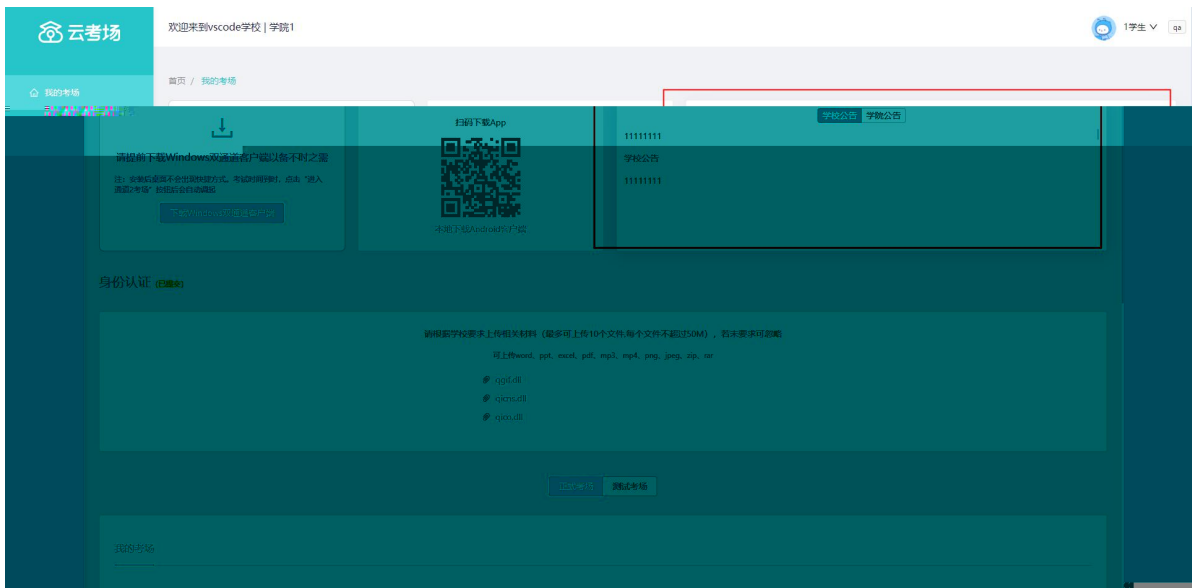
云考场

欢迎来到vscode学校 | 学院1

1学生 ∨ qa

我的考场

首页 / 我的考场

请提前下载Windows双通道客户端以备不时之需

注：安装后桌面不会出现快捷方式，考试时间到时，点击"进入通道2考场"按钮后会自动调起

下载Windows双通道客户端

扫码下载App

本地下载Android客户端

学校公告 学院公告

11111111

学校公告

11111111

身份认证 (已提交)

请根据学校要求上传相关材料（最多可上传10个文件,每个文件不超过50M），若未要求可忽略

可上传word、ppt、excel、pdf、mp3、mp4、png、jpeg、zip、rar

zjgl.dll

qjcnj.dll

zjcx.dll

正式考场 测试考场

我的考场